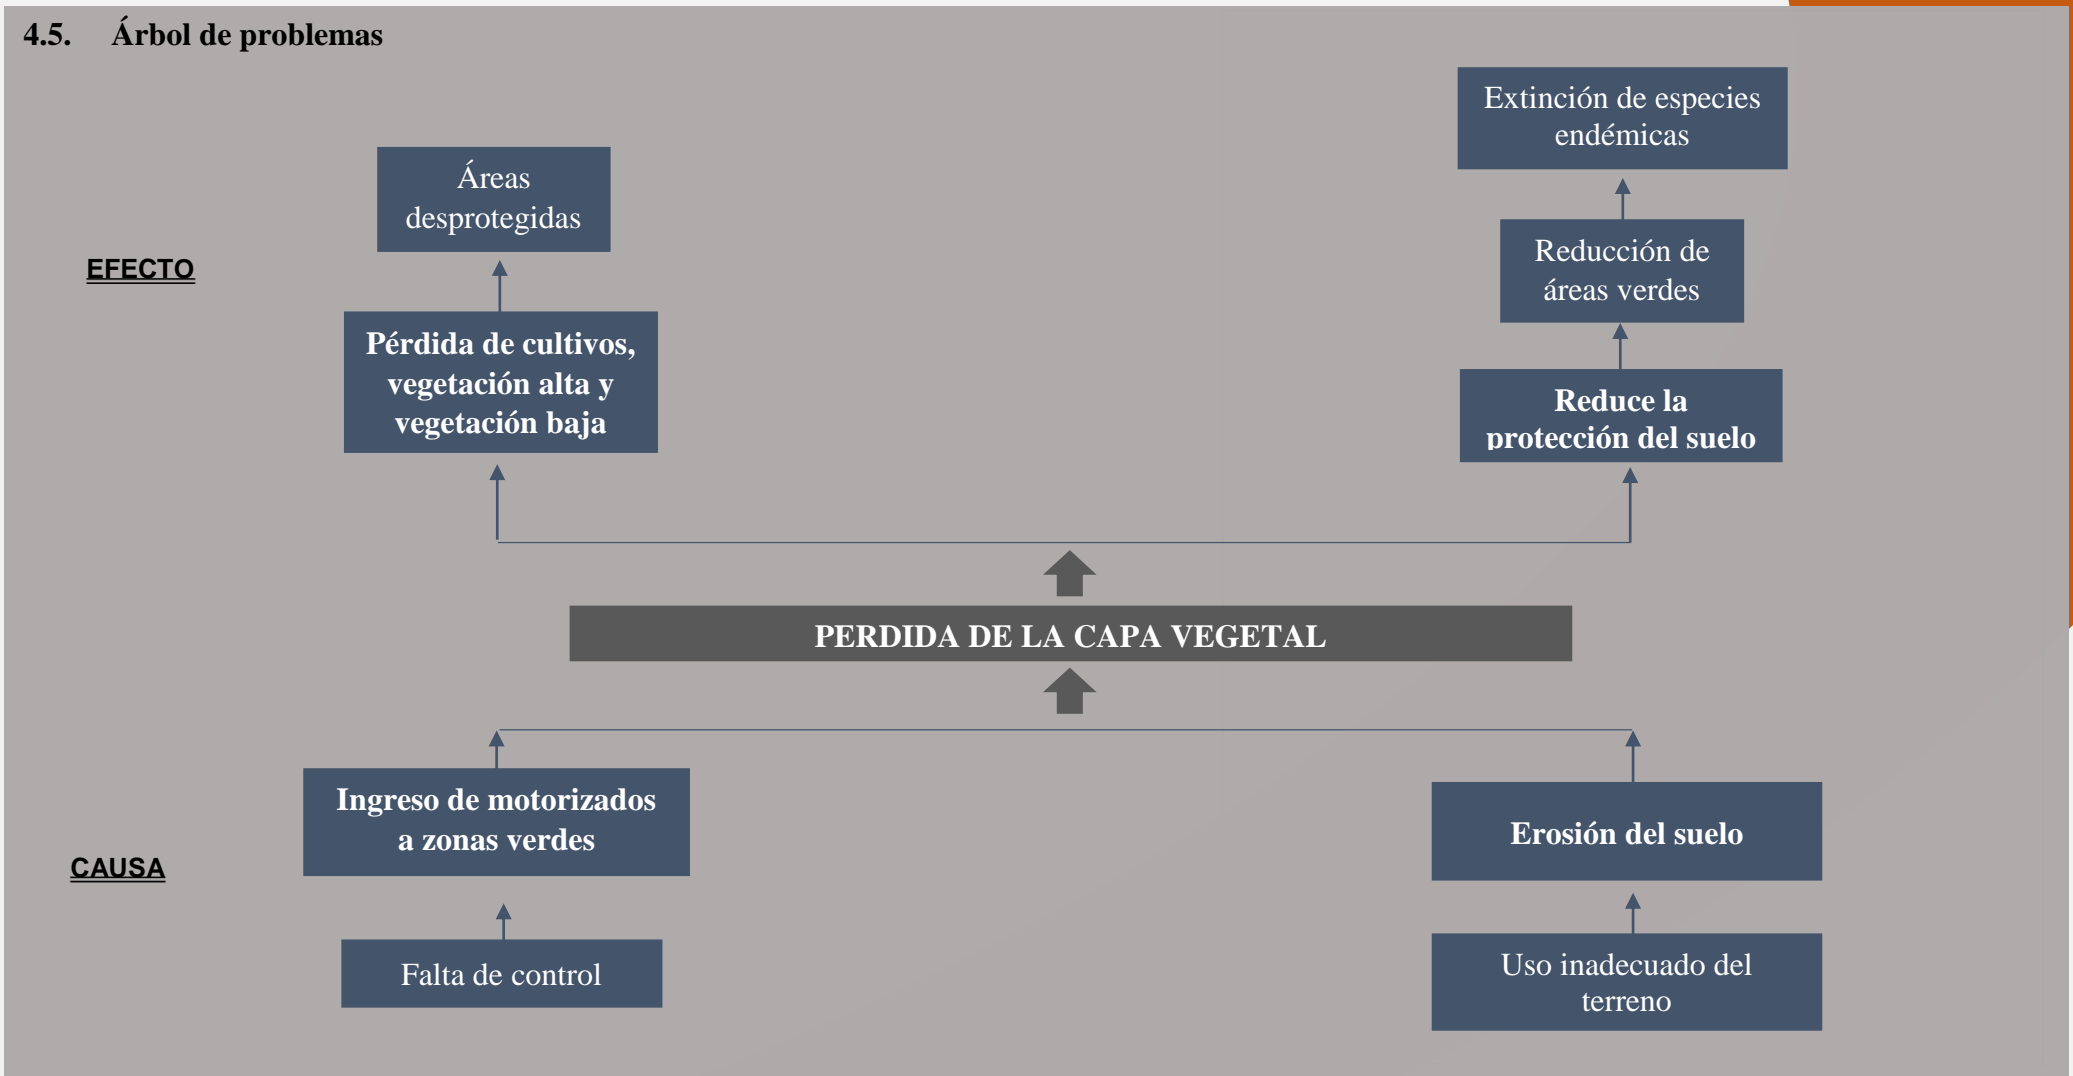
4.5. Árbol de problemas

EFECTO

Áreas desprotegidas

Pérdida de cultivos, vegetación alta y vegetación baja

Extinción de especies endémicas

Reducción de áreas verdes

Reduce la protección del suelo

PERDIDA DE LA CAPA VEGETAL

CAUSA

Ingreso de motorizados a zonas verdes

Falta de control

Erosión del suelo

Uso inadecuado del terreno